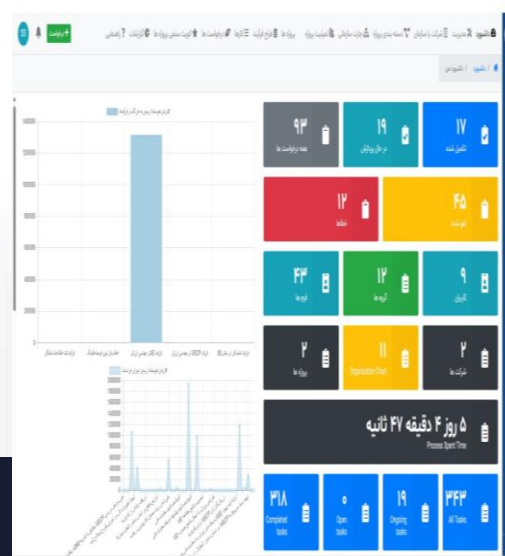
داشبورد مدیریت شرکت یا سازمان دسته بندی پروژه وضعیت پروژه پروژه ها انواع فرآیند کارها درخواست ها اولویت سنجی پروژه ها گزارشات راهنمایی
+ درخواست

داشبورد / داشبورد

۱۷
تکمیل شده

۱۹
در حال پردازش

۹۳
همه درخواست ها

۴۵
لغو شده

۱۲
متوقف

۹
کاربران

۱۲
گروه ها

۴۳
فرم ها

۲
شرکت ها

۱۱
Organization Chart

۲
پروژه ها

۵ روز ۴ دقیقه ۴۷ ثانیه
Process Spent Time

۳۴۳
All Tasks

۱۹
Ongoing tasks

۰
Open tasks

۳۱۸
Completed tasks

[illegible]

140000
120000
100000
80000
60000
40000
20000
0

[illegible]

16000
14000
12000
10000
8000
6000
4000
2000
0